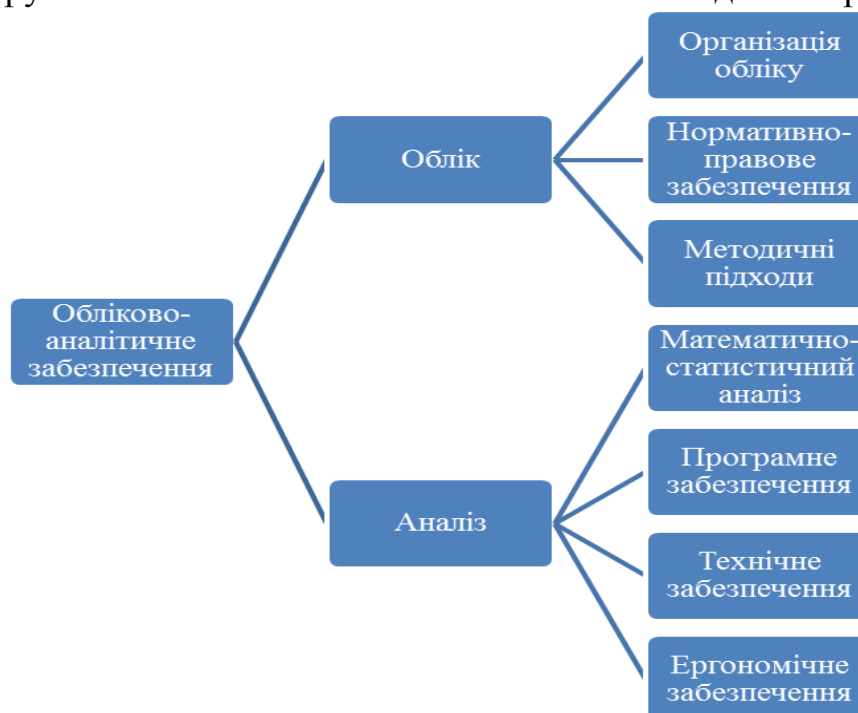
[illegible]

Обліково-аналітичне забезпечення

Облік

Аналіз

Організація обліку

Нормативно-правове забезпечення

Методичні підходи

Математично-статистичний аналіз

Програмне забезпечення

Технічне забезпечення

Ергономічне забезпечення